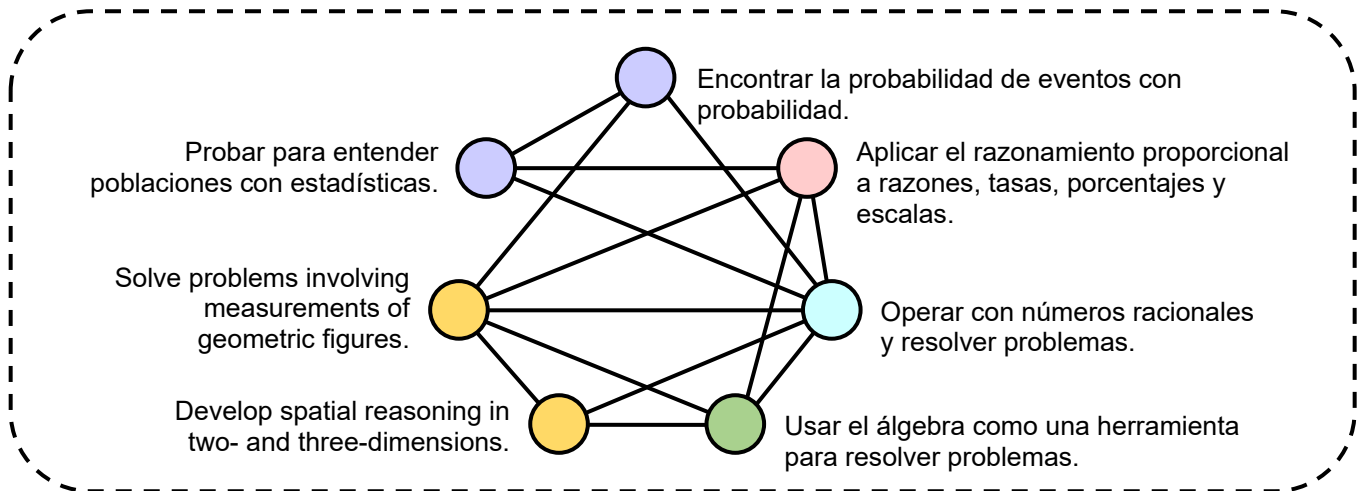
Encontrar la probabilidad de eventos con probabilidad.

Probar para entender poblaciones con estadísticas.

Aplicar el razonamiento proporcional a razones, tasas, porcentajes y escalas.

Solve problems involving measurements of geometric figures.

Operar con números racionales y resolver problemas.

Develop spatial reasoning in two- and three-dimensions.

Usar el álgebra como una herramienta para resolver problemas.